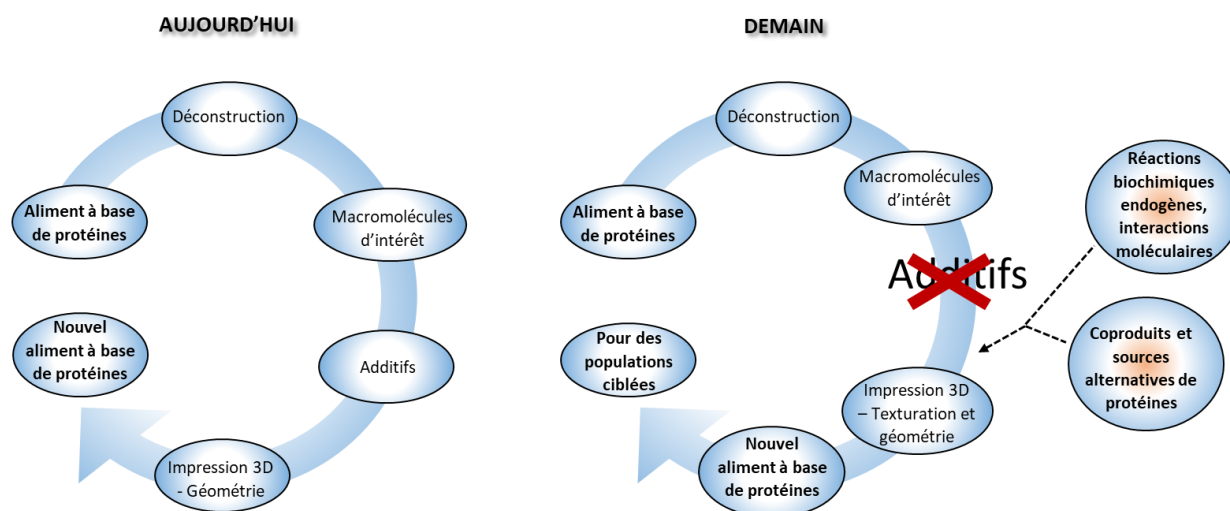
AUJOURD'HUI

Déconstruction

Macromolécules d'intérêt

Additifs

Impression 3D - Géométrie

Aliment à base de protéines

Nouvel aliment à base de protéines

DEMAIN

Déconstruction

Macromolécules d'intérêt

Additifs

Impression 3D – Texturation et géométrie

Nouvel aliment à base de protéines

Aliment à base de protéines

Pour des populations ciblées

Réactions biochimiques endogènes, interactions moléculaires

Coproduits et sources alternatives de protéines